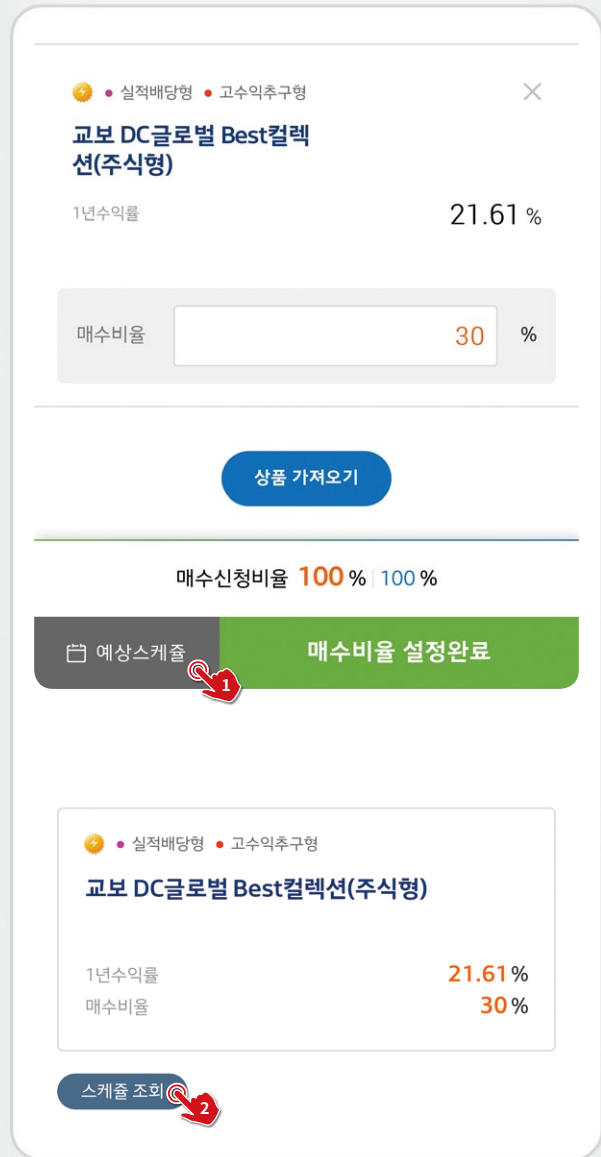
• 실적배당형 • 고수익추구형

교보 DC글로벌 Best컬렉션(주식형)

1년수익률 21.61 %

매수비율 30 %

상품 가져오기

매수신청비율 100 % | 100 %

예상스케쥴 1 매수비율 설정완료

• 실적배당형 • 고수익추구형

교보 DC글로벌 Best컬렉션(주식형)

1년수익률 21.61 %

매수비율 30 %

스케쥴 조회 2